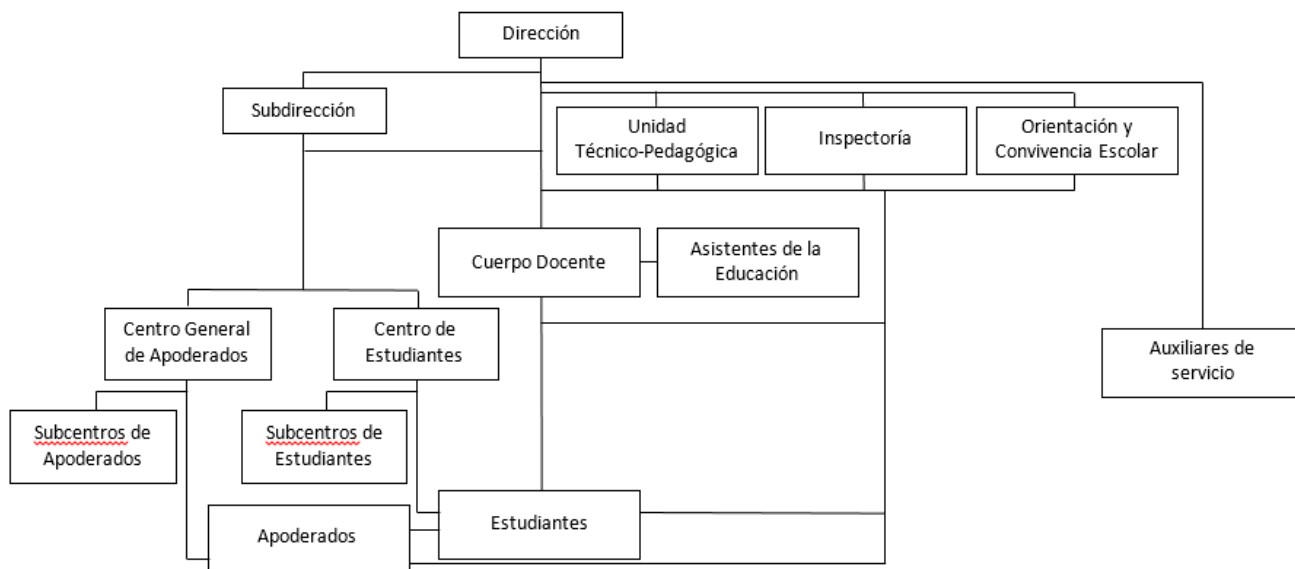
Dirección

Subdirección

Unidad Técnico-Pedagógica

Inspectoría

Orientación y Convivencia Escolar

Cuerpo Docente

Asistentes de la Educación

Centro General de Apoderados

Centro de Estudiantes

Auxiliares de servicio

Subcentros de Apoderados

Subcentros de Estudiantes

Estudiantes

Apoderados